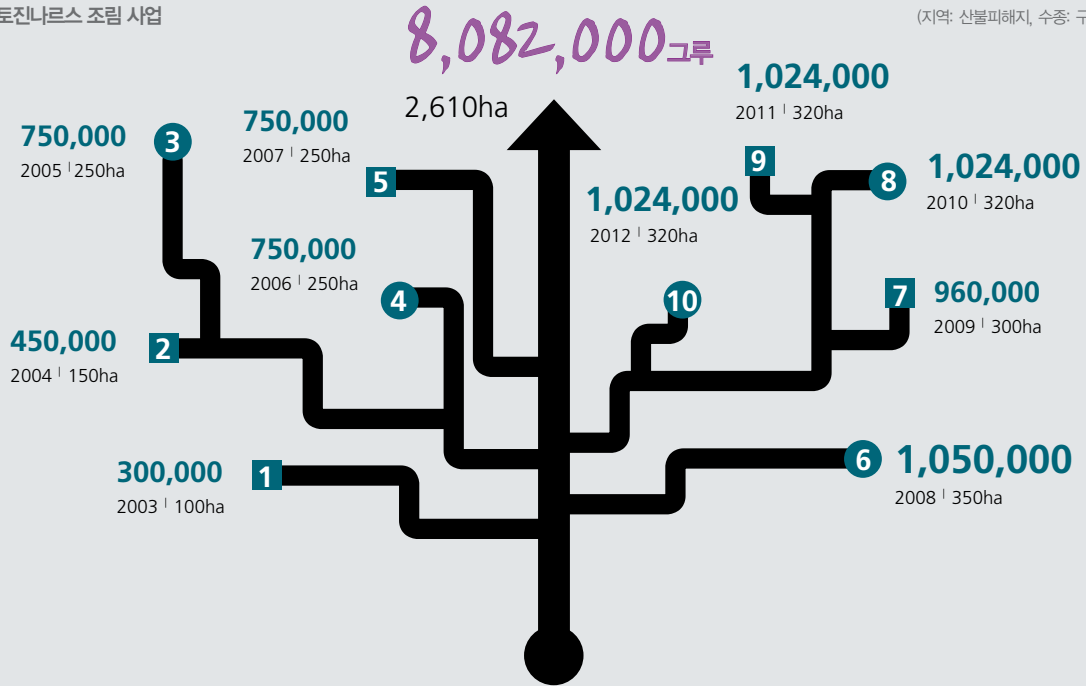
토진나르스 조림 사업

(지역: 산불피해지, 수종: 구

8,082,000그루

2,610ha

750,000
2005 | 250ha

3

750,000
2007 | 250ha

5

1,024,000
2011 | 320ha

9

8

1,024,000
2010 | 320ha

1,024,000
2012 | 320ha

750,000
2006 | 250ha

4

10

7

960,000
2009 | 300ha

450,000
2004 | 150ha

2

300,000
2003 | 100ha

1

6

1,050,000
2008 | 350ha